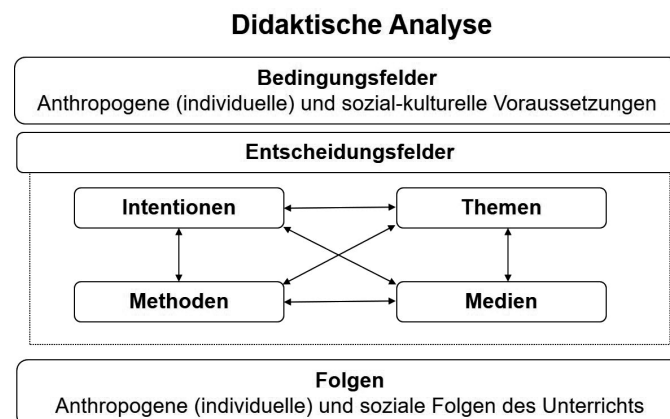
Didaktische Analyse

Bedingungsfelder
Anthropogene (individuelle) und sozial-kulturelle Voraussetzungen

Entscheidungsfelder

Intentionen

Themen

Methoden

Medien

Folgen
Anthropogene (individuelle) und soziale Folgen des Unterrichts